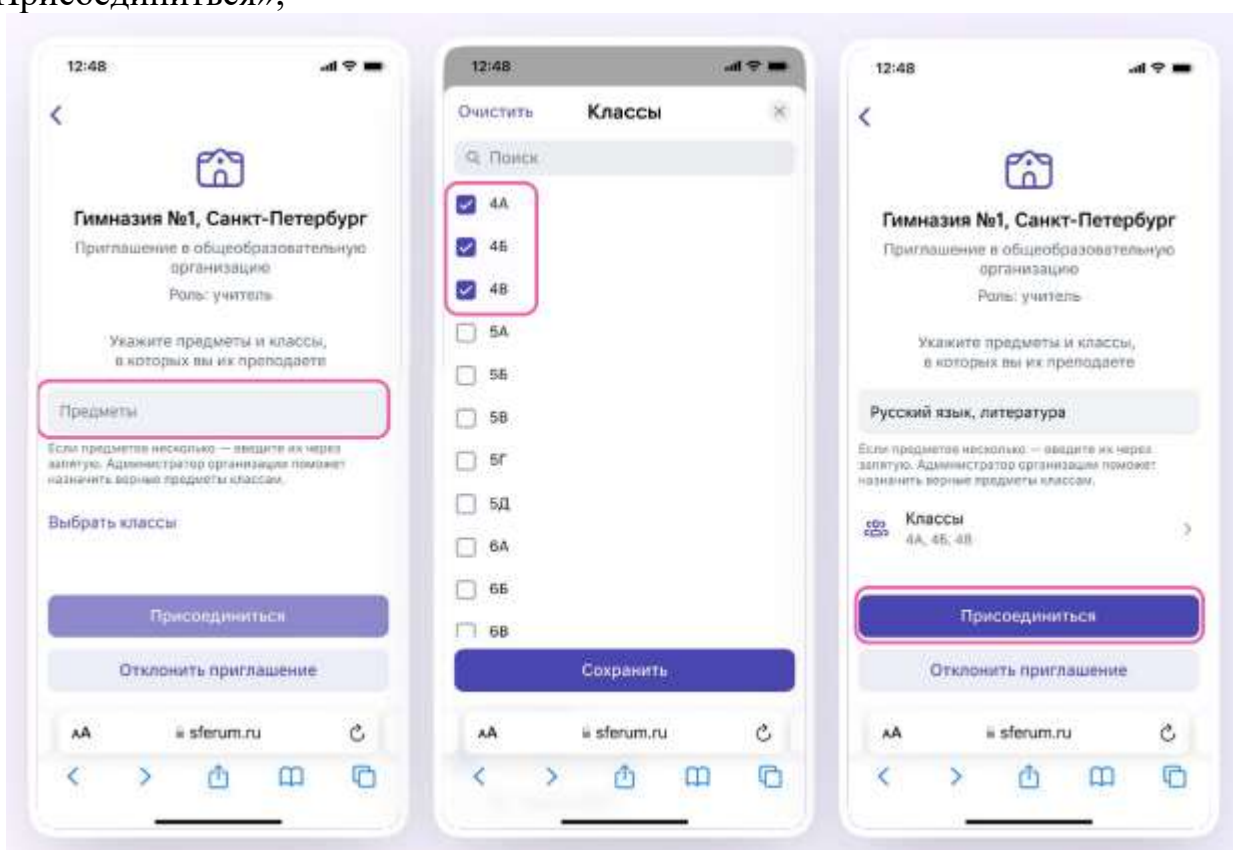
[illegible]рисоединиться»,

12:48

Гимназия №1, Санкт-Петербург

Приглашение в общеобразовательную организацию

Роль: учитель

Укажите предметы и классы, в которых вы их преподаете

Предметы

Если предметов несколько — введите их через запятую. Администратор организации поможет назначить верные предметы классам.

Выбрать классы

Присоединиться

Отклонить приглашение

AA sferum.ru

12:48

Очистить Классы

Поиск

4А

4Б

4В

5А

5Б

5В

5Г

5Д

6А

6Б

6В

Сохранить

AA sferum.ru

12:48

Гимназия №1, Санкт-Петербург

Приглашение в общеобразовательную организацию

Роль: учитель

Укажите предметы и классы, в которых вы их преподаете

Русский язык, литература

Если предметов несколько — введите их через запятую. Администратор организации поможет назначить верные предметы классам.

Классы
4А, 4Б, 4В

Присоединиться

Отклонить приглашение

AA sferum.ru